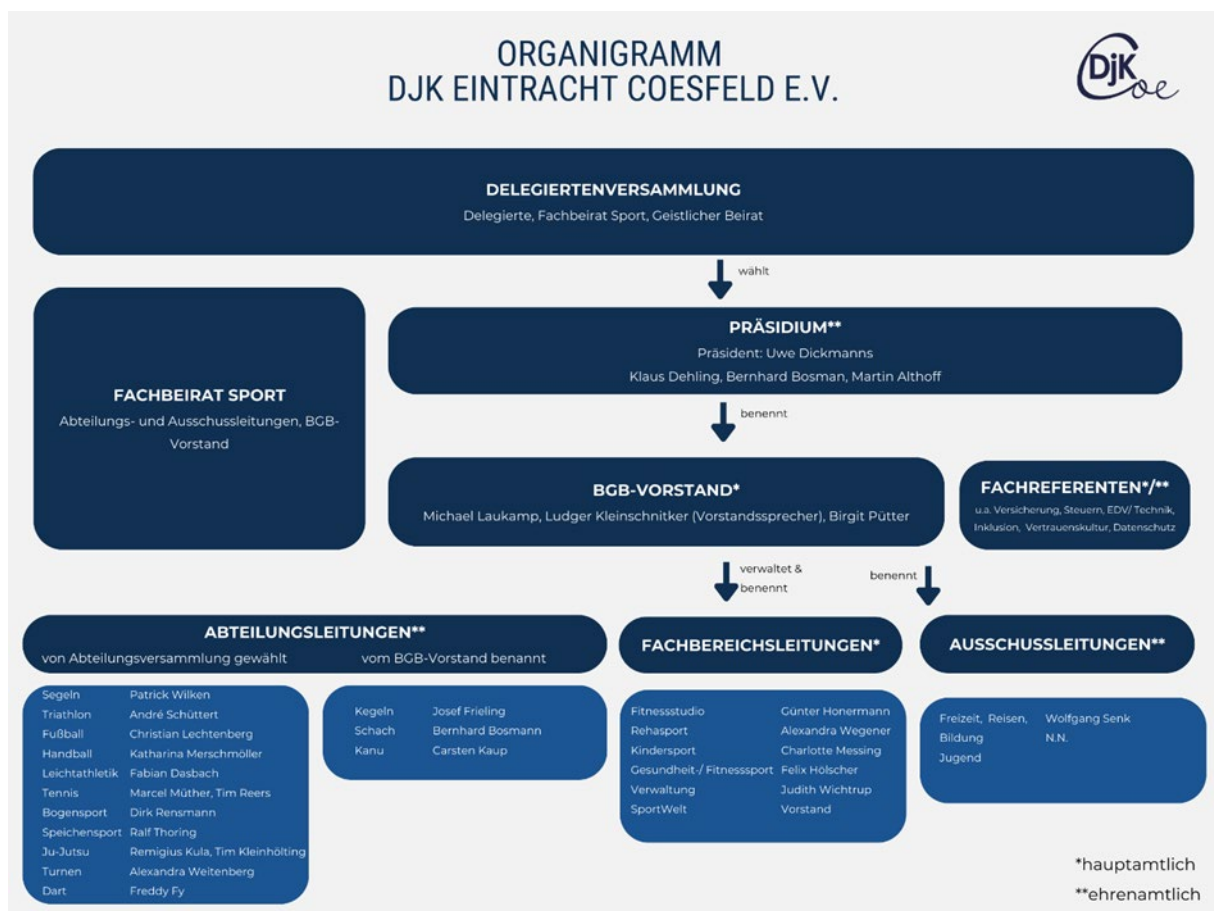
ORGANIGRAMM
DJK EINTRACHT COESFELD E.V.

DJK Coe

DELEGIERTENVERSAMMLUNG
Delegierte, Fachbeirat Sport, Geistlicher Beirat

wählt

FACHBEIRAT SPORT
Abteilungs- und Ausschussleitungen, BGB-Vorstand

PRÄSIDIUM**
Präsident: Uwe Dickmanns
Klaus Dehling, Bernhard Bosman, Martin Althoff

benennt

BGB-VORSTAND*
Michael Laukamp, Ludger Kleinschnitker (Vorstandssprecher), Birgit Pütter

FACHREFERENTEN*/**
u.a. Versicherung, Steuern, EDV/ Technik, Inklusion, Vertrauenskultur, Datenschutz

verwaltet & benennt

benennt

ABTEILUNGSLEITUNGEN**
von Abteilungsversammlung gewählt vom BGB-Vorstand benannt

| | |
|---|---|
| Segeln | Patrick Wilken |
| Triathlon | André Schüttert |
| Fußball | Christian Lechtenberg |
| Handball | Katharina Merschmöller |
| Leichtathletik | Fabian Dasbach |
| Tennis | Marcel Müther, Tim Reers |
| Bogensport | Dirk Rensmann |
| Speichensport | Ralf Thoring |
| Ju-Jutsu | Remigius Kula, Tim Kleinhölting |
| Turnen | Alexandra Weitenberg |
| Dart | Freddy Fy |

| | |
|---|---|
| Kegeln | Josef Frieling |
| Schach | Bernhard Bosmann |
| Kanu | Carsten Kaup |

FACHBEREICHSLEITUNGEN*

| | |
|---|---|
| Fitnessstudio | Günter Honermann |
| Rehasport | Alexandra Wegener |
| Kindersport | Charlotte Messing |
| Gesundheit-/ Fitnesssport | Felix Hölscher |
| Verwaltung | Judith Wichtrup |
| SportWelt | Vorstand |

AUSSCHUSSLEITUNGEN**

| | |
|---|---|
| Freizeit, Reisen, Bildung | Wolfgang Senk |
| | N.N. |
| Jugend | |

*hauptamtlich
**ehrenamtlich